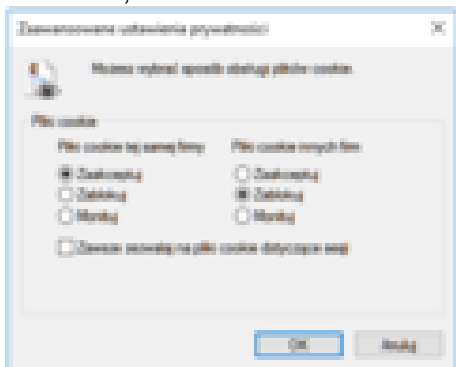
Zaawansowane ustawienia prywatności

Możesz wybrać sposób obsługi plików cookie.

Pliki cookie

Pliki cookie tej samej firmy

Zaakceptuj

Zablokuj

Monituj

Pliki cookie innych firm

Zaakceptuj

Zablokuj

Monituj

Zawsze zezwalaj na pliki cookie dotyczące sesji

OK

Anuluj